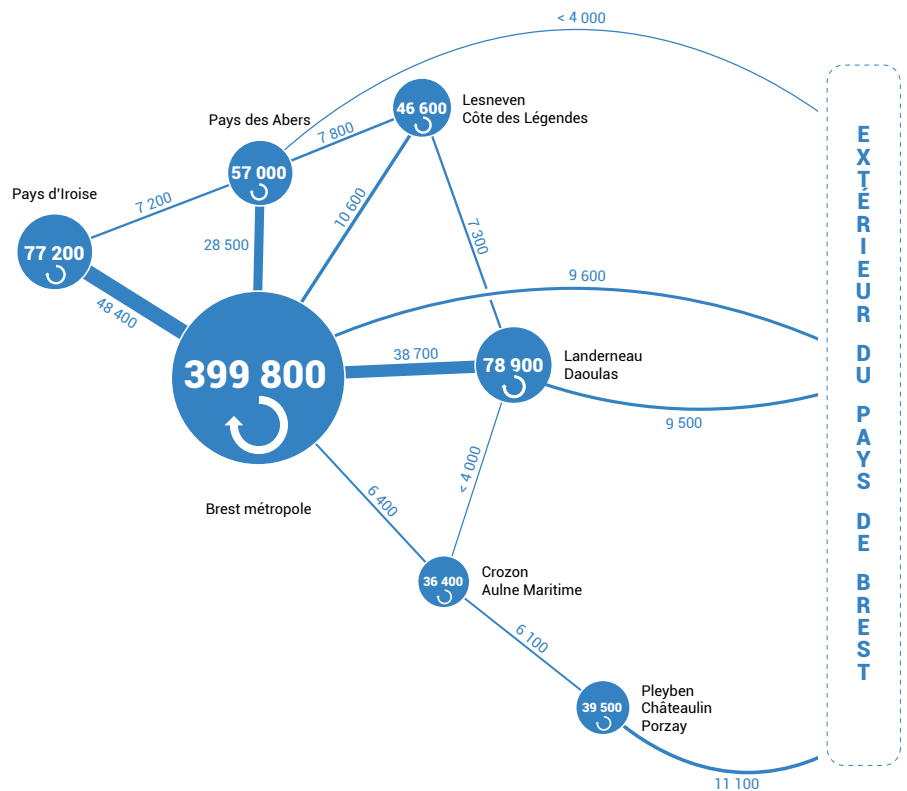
< 4 000

EXTÉRIEUR DU PAYS DE BREST

Pays des Abers
57 000

46 600
Lesneven
Côte des Légendes

7 800

Pays d'Iroise
77 200

7 200

28 500

10 600

7 300

9 600

48 400

399 800

38 700

78 900
Landerneau
Daoulas

9 500

Brest métropole

6 400

< 4 000

36 400
Crozon
Aulne Maritime

6 100

39 500
Pleyben
Châteaulin
Porzay

11 100